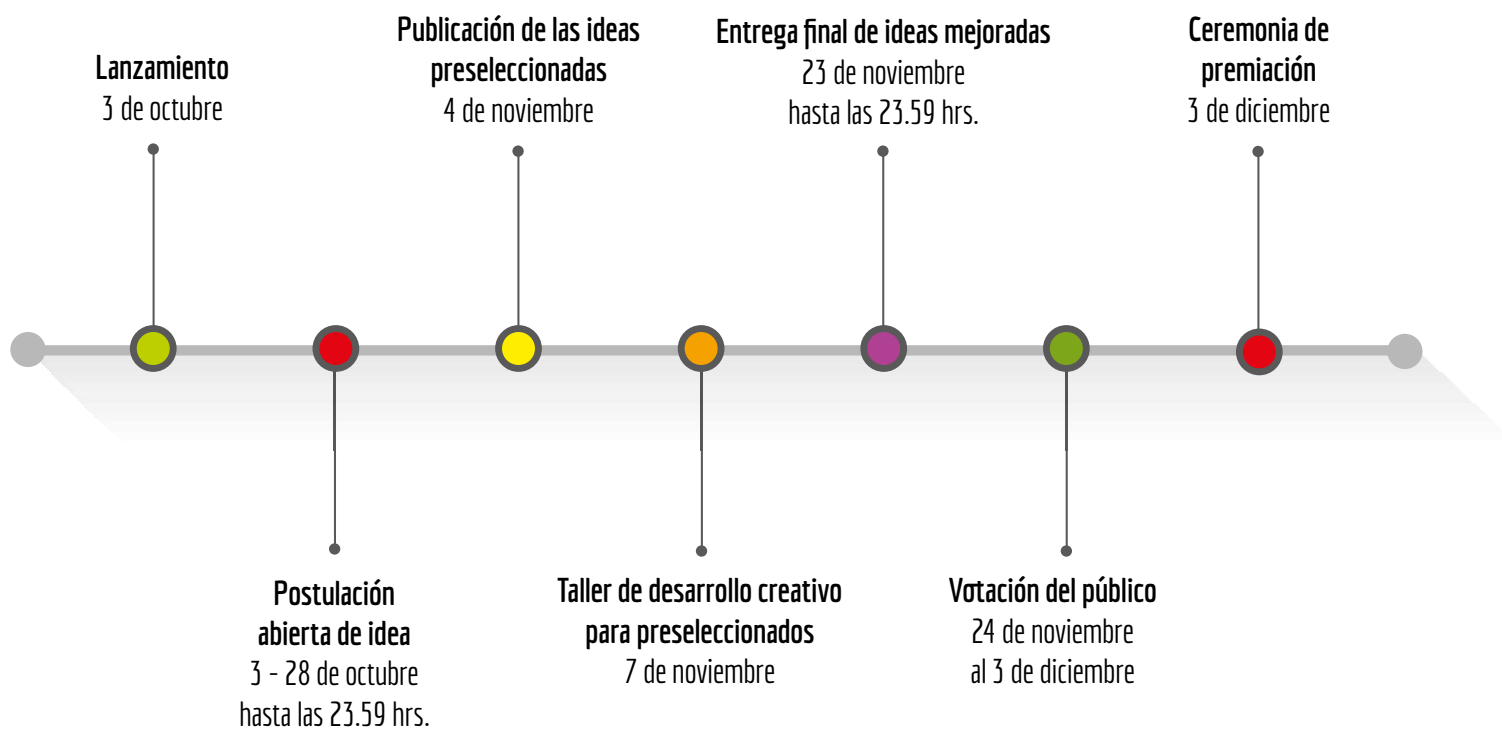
Lanzamiento
3 de octubre

Postulación abierta de idea
3 - 28 de octubre
hasta las 23.59 hrs.

Publicación de las ideas preseleccionadas
4 de noviembre

Taller de desarrollo creativo para preseleccionados
7 de noviembre

Entrega final de ideas mejoradas
23 de noviembre
hasta las 23.59 hrs.

Votación del público
24 de noviembre
al 3 de diciembre

Ceremonia de premiación
3 de diciembre